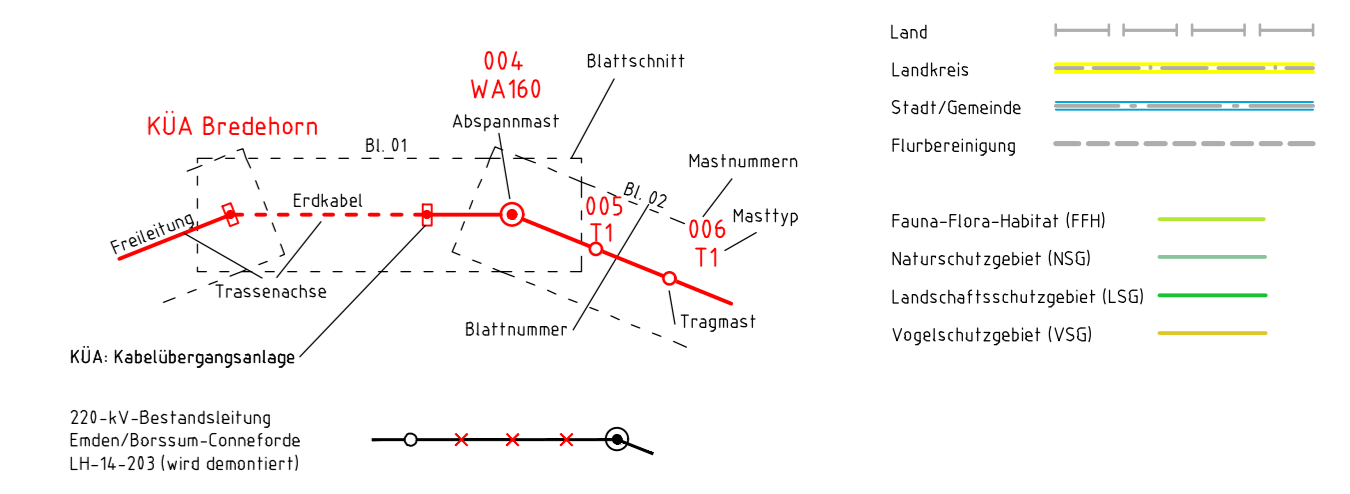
KÜA Bredehorn

004
WA160

Blattschnitt

Abspannmast

Bl. 01

Bl. 02

Mastnummern

Masttyp

Erdkabel

Freileitung

005
T1

006
T1

Trassenachse

Blattnummer

Tragmast

KÜA: Kabelübergangsanlage

220-kV-Bestandsleitung
Emden/Borssum-Conneforde
LH-14-203 (wird demontiert)

Land

Landkreis

Stadt/Gemeinde

Flurbereinigung

Fauna-Flora-Habitat (FFH)

Naturschutzgebiet (NSG)

Landschaftsschutzgebiet (LSG)

Vogelschutzgebiet (VSG)